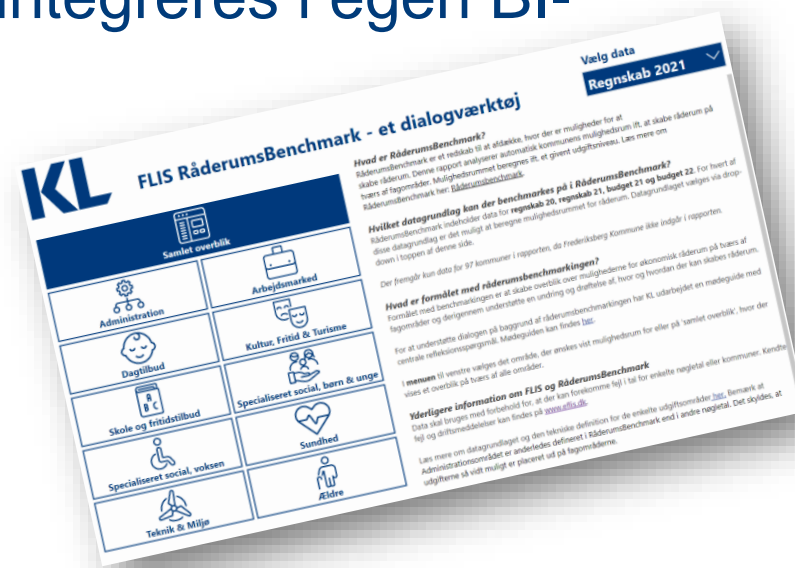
integreres i egen BI-

KL

FLIS RåderumsBenchmark - et dialogværktøj

Vælg data
Regnskab 2021

Samlet overblik

Arbejdsmarked

Administration

Kultur, Fritid & Turisme

Dagtilbud

Specialiseret social, børn & unge

Skole og fritidstilbud

Sundhed

Specialiseret social, voksen

Ældre

Teknik & Miljø

Hvad er RåderumsBenchmark?
RåderumsBenchmark er et redskab til at afdække, hvor der er muligheder for at skabe råderum. Denne rapport analyserer automatisk kommunens mulighedsrum ift. at skabe råderum på tværs af fagområder. Mulighedsrummet beregnes ift. et givent udgiftsniveau. Læs mere om RåderumsBenchmark her: RåderumsBenchmark.

Hvilket datagrundlag kan der benchmarkes på i RåderumsBenchmark?
RåderumsBenchmark indeholder data for regnskab 20, regnskab 21, budget 21 og budget 22. For hvert af disse datagrundlag er det muligt at beregne mulighedsrummet for råderum. Datagrundlaget vælges via drop-down i toppen af denne side.

Der fremgår kun data for 97 kommuner i rapporten, da Frederiksberg Kommune ikke indgår i rapporten.

Hvad er formålet med råderumsbenchmarkingen?
Formålet med benchmarkingen er at skabe overblik over mulighederne for økonomisk råderum på tværs af fagområder og derigennem understøtte en undring og drøftelse af, hvor og hvordan der kan skabes råderum.

For at understøtte dialogen på baggrund af råderumsbenchmarkingen har KL udarbejdet en mødeguide med centrale refleksionsspørgsmål. Mødeguiden kan findes her.

I menuen til venstre vælges det område, der ønskes vist mulighedsrum for eller på 'samlet overblik', hvor der vises et overblik på tværs af alle områder.

Yderligere information om FLIS og RåderumsBenchmark
Data skal bruges med forbehold for, at der kan forekomme fejl i tal for enkelte nøgletal eller kommuner. Kendte fejl og driftsmeddelelser kan findes på www.eflis.dk.

Læs mere om datagrundlaget og den tekniske definition for de enkelte udgiftsområder her. Bemærk at Administrationsområdet er anderledes defineret i RåderumsBenchmark end i andre nøgletal. Det skyldes, at udgifterne så vidt muligt er placeret ud på fagområderne.